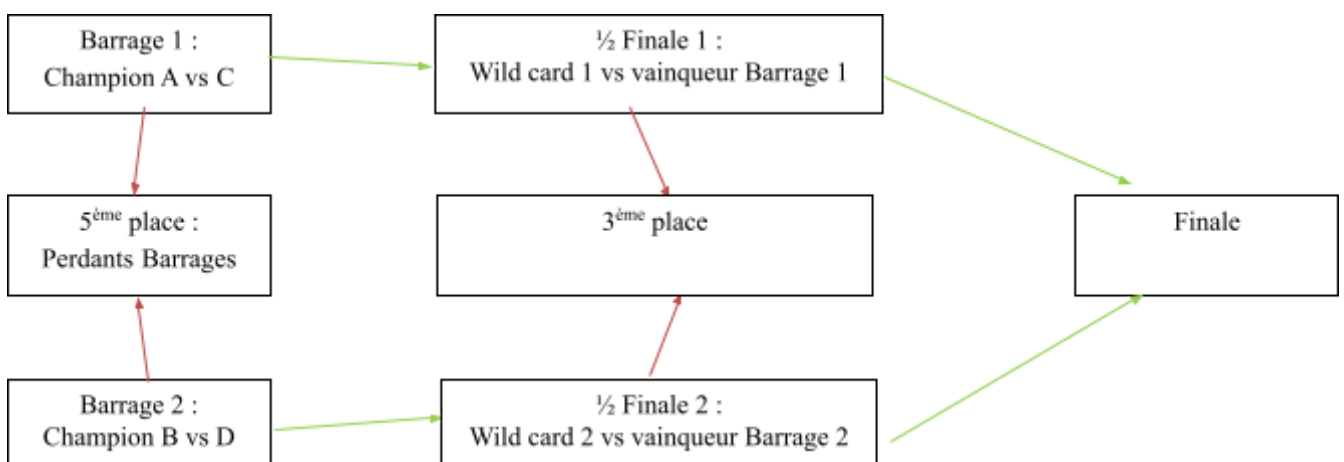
Barrage 1 :
Champion A vs C

½ Finale 1 :
Wild card 1 vs vainqueur Barrage 1

5$^{ème}$ place :
Perdants Barrages

3$^{ème}$ place

Finale

Barrage 2 :
Champion B vs D

½ Finale 2 :
Wild card 2 vs vainqueur Barrage 2